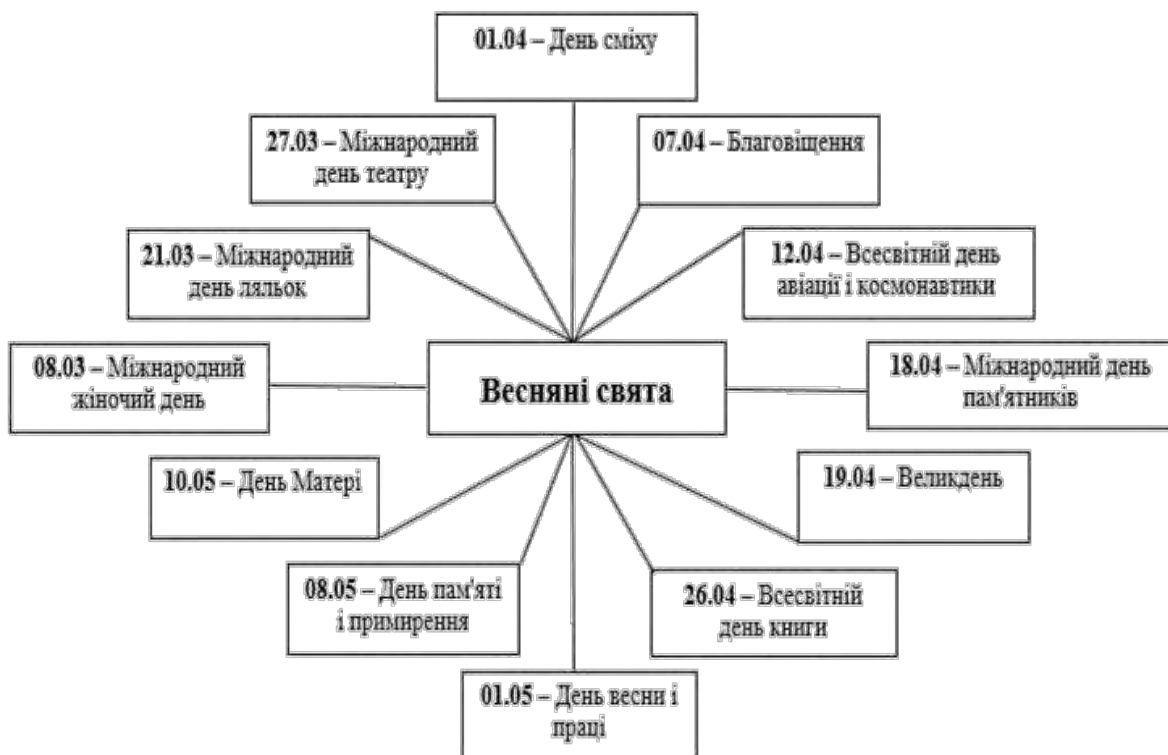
01.04 – День сміху

27.03 – Міжнародний день театру

07.04 – Благовіщення

21.03 – Міжнародний день ляльок

12.04 – Всесвітній день авіації і космонавтики

08.03 – Міжнародний жіночий день

Весняні свята

18.04 – Міжнародний день пам'ятників

10.05 – День Матері

19.04 – Великдень

08.05 – День пам'яті і примирення

26.04 – Всесвітній день книги

01.05 – День весни і праці